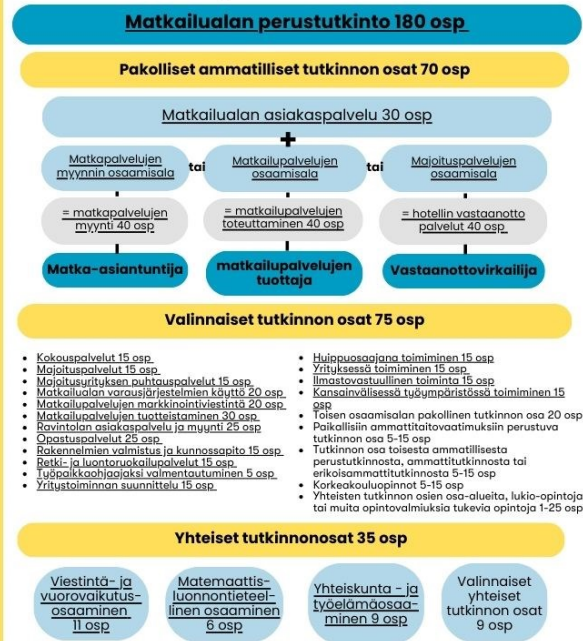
Matkailualan perustutkinto 180 osp

Pakolliset ammatilliset tutkinnon osat 70 osp

Matkailualan asiakaspalvelu 30 osp

+

Matkapalvelujen myynnin osaamisala

tai

Matkailupalvelujen osaamisala

tai

Majoituspalvelujen osaamisala

= matkapalvelujen myynti 40 osp

= matkailupalvelujen toteuttaminen 40 osp

= hotellin vastaanotto palvelut 40 osp

Matka-asiantuntija

matkailupalvelujen tuottaja

Vastaanottovirkailija

Valinnaiset tutkinnon osat 75 osp

- Kokouspalvelut 15 osp
- Majoituspalvelut 15 osp
- Majoitusyrityksen puhtauspalvelut 15 osp
- Matkailualan varausjärjestelmien käyttö 20 osp
- Matkailupalvelujen markkinointiviestintä 20 osp
- Matkailupalvelujen tuotteistaminen 30 osp
- Ravintolan asiakaspalvelu ja myynti 25 osp
- Opastuspalvelut 25 osp
- Rakennelmien valmistus ja kunnossapito 15 osp
- Retki- ja luontoruokailupalvelut 15 osp
- Työpaikkaohjaajaksi valmentautuminen 5 osp
- Yritystoiminnan suunnittelu 15 osp

- Huippuosaajana toimiminen 15 osp
- Yrityksessä toimiminen 15 osp
- Ilmastovastuullinen toiminta 15 osp
- Kansainvälisessä työympäristössä toimiminen 15 osp
- Toisen osaamisalan pakollinen tutkinnon osa 20 osp
- Paikallisiin ammattitaitovaatimuksiin perustuva tutkinnon osa 5-15 osp
- Tutkinnon osa toisesta ammatillisesta perustutkinnosta, ammattitutkinnosta tai erikoisammattitutkinnosta 5-15 osp
- Korkeakouluopinnot 5-15 osp
- Yhteisten tutkinnon osien osa-alueita, lukio-opintoja tai muita opintovalmiuksia tukevia opintoja 1-25 osp

Yhteiset tutkinnonosat 35 osp

Viestintä- ja vuorovaikutusosaaminen 11 osp

Matemaattis-luonnontieteellinen osaaminen 6 osp

Yhteiskunta - ja työelämäosaaminen 9 osp

Valinnaiset yhteiset tutkinnon osat 9 osp